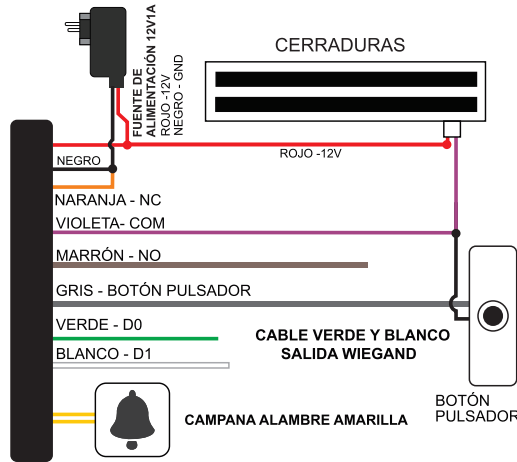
FUENTE DE ALIMENTACIÓN 12V1A
ROJO -12V
NEGRO - GND

CERRADURAS

NEGRO

ROJO -12V

NARANJA - NC

VIOLETA- COM

MARRÓN - NO

GRIS - BOTÓN PULSADOR

VERDE - D0

BLANCO - D1

CABLE VERDE Y BLANCO
SALIDA WIEGAND

BOTÓN
PULSADOR

CAMPANA ALAMBRE AMARILLA